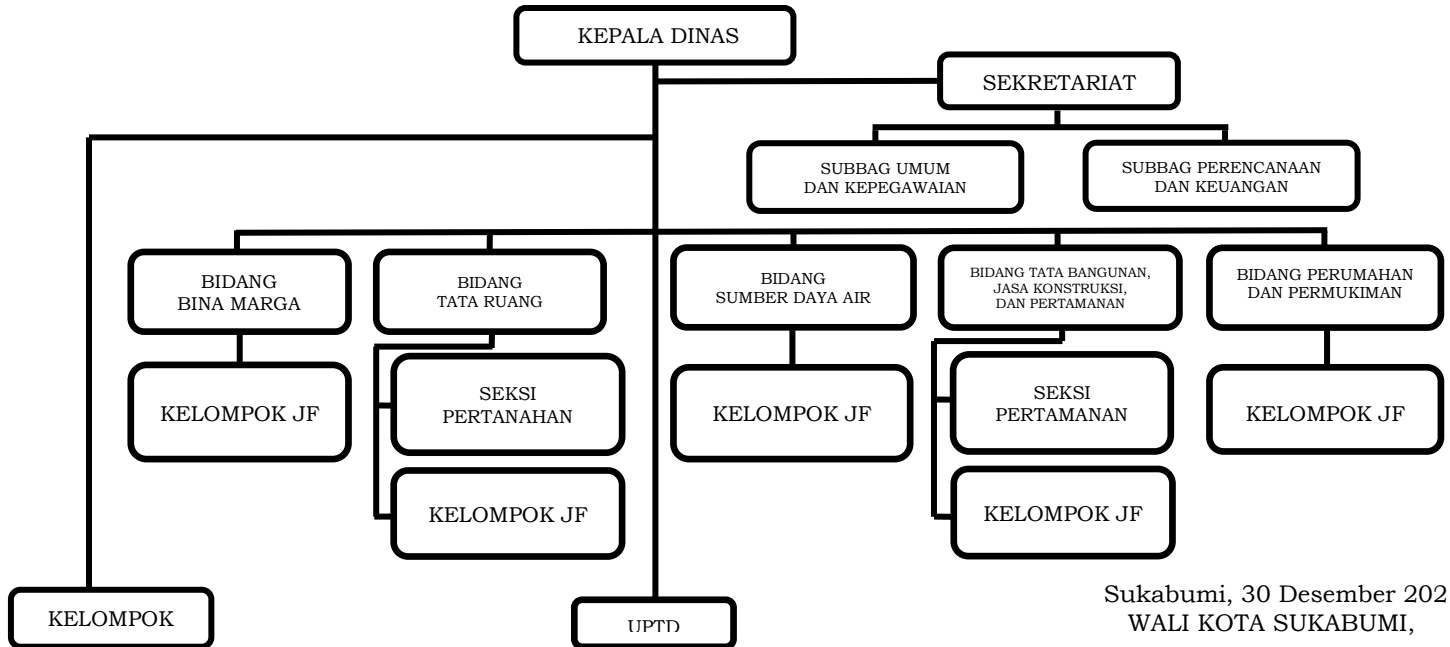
KEPALA DINAS

SEKRETARIAT

SUBBAG UMUM DAN KEPEGAWAIAN

SUBBAG PERENCANAAN DAN KEUANGAN

BIDANG BINA MARGA

KELOMPOK JF

BIDANG TATA RUANG

SEKSI PERTANAHAN

KELOMPOK JF

BIDANG SUMBER DAYA AIR

KELOMPOK JF

BIDANG TATA BANGUNAN, JASA KONSTRUKSI, DAN PERTAMANAN

SEKSI PERTAMANAN

KELOMPOK JF

BIDANG PERUMAHAN DAN PERMUKIMAN

KELOMPOK JF

KELOMPOK

UPTD

Sukabumi, 30 Desember 202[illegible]
WALI KOTA SUKABUMI,